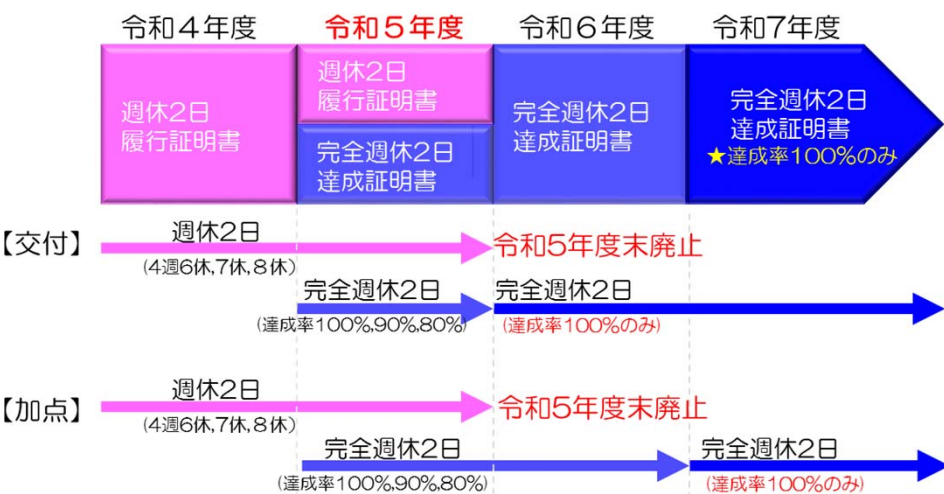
令和４年度 令和５年度 令和６年度 令和7年度

週休2日
履行証明書

週休2日
履行証明書

完全週休2日
達成証明書

完全週休2日
達成証明書

完全週休2日
達成証明書
★達成率100%のみ

【交付】
週休2日
(4週6休,7休,８休)
令和5年度末廃止

完全週休2日
(達成率100%,90%,80%)
完全週休2日
(達成率100%のみ)

【加点】
週休2日
(4週6休,7休,８休)
令和5年度末廃止

完全週休2日
(達成率100%,90%,80%)
完全週休2日
(達成率100%のみ)